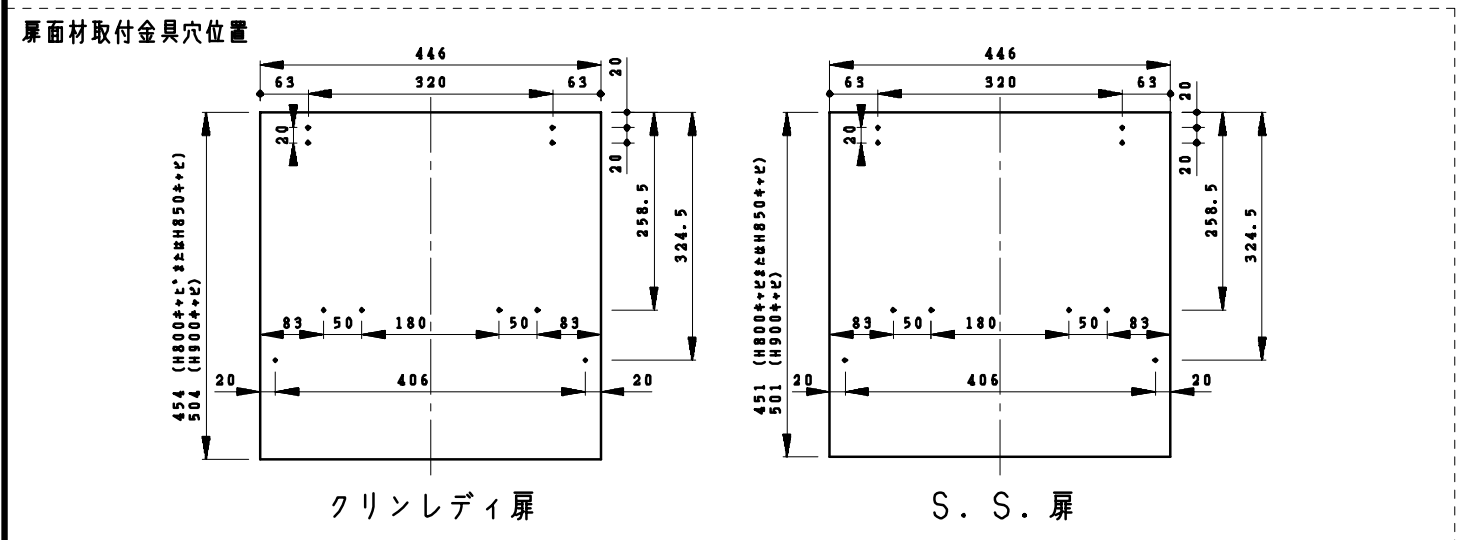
扉面材取付金具穴位置

446
63
320
63
20
20
20
258.5
324.5
454 (H800ｷｬﾋﾞﾈｯﾄまたはH850ｷｬﾋﾞ)
504 (H900ｷｬﾋﾞ)
83
50
180
50
83
20
406
20
クリンレディ扉

446
63
320
63
20
20
20
258.5
324.5
451 (H800ｷｬﾋﾞまたはH850ｷｬﾋﾞ)
501 (H900ｷｬﾋﾞ)
83
50
180
50
83
20
406
20
S. S. 扉